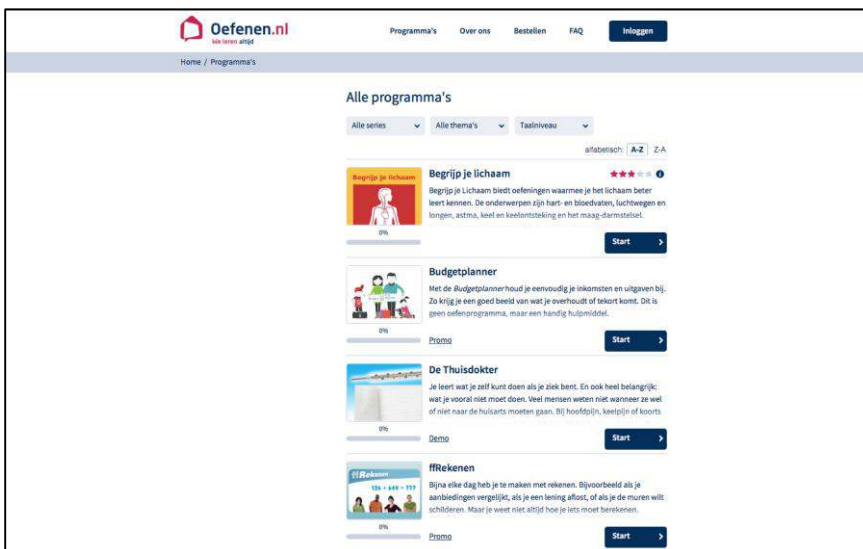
Oefenen.nl
iele leren altijd

Programma's Over ons Bestellen FAQ Inloggen

Home / Programma's

Alle programma's

Alle series | Alle thema's | Taalniveau

alfabetisch: A-Z Z-A

Begrijp je lichaam

Begrijp je lichaam

Begrijp je Lichaam biedt oefeningen waarmee je het lichaam beter leert kennen. De onderwerpen zijn hart- en bloedvaten, luchtwegen en longen, astma, keel en keelontsteking en het maag-darmstelsel.

0%

Start

Budgetplanner

Met de Budgetplanner houd je eenvoudig je inkomsten en uitgaven bij. Zo krijg je een goed beeld van wat je overhoudt of tekort komt. Dit is geen oefenprogramma, maar een handig hulpmiddel.

0%

Promo

Start

De Thuisdokter

Je leert wat je zelf kunt doen als je ziek bent. En ook heel belangrijk: wat je vooral niet moet doen. Veel mensen weten niet wanneer ze wel of niet naar de huisarts moeten gaan. Bij hoofdpijn, keelpijn of koorts

0%

Demo

Start

ffRekenen

ffRekenen

Bijna elke dag heb je te maken met rekenen. Bijvoorbeeld als je aanbiedingen vergelijkt, als je een lening aflost, of als je de muren wilt schilderen. Maar je weet niet altijd hoe je iets moet berekenen.

0%

Promo

Start